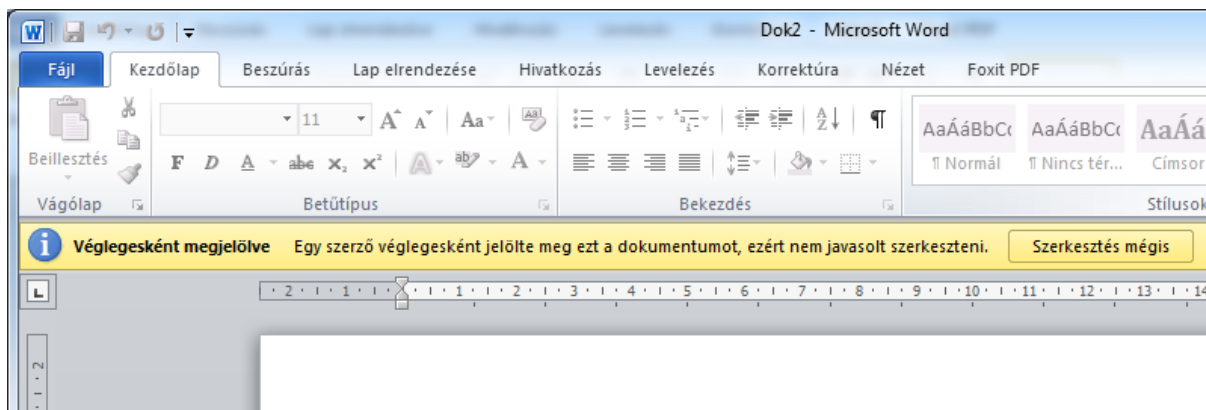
Dok2 - Microsoft Word

Fájl | Kezdőlap | Beszúrás | Lap elrendezése | Hivatkozás | Levelezés | Korrektúra | Nézet | Foxit PDF

Beillesztés
Vágólap

11
F D A abc $x_2$ $x^2$ A Aa
Betűtípus

¶
Bekezdés

AaÁáBbCc
¶ Normál
AaÁáBbCc
¶ Nincs tér...
AaÁá
Címsor
Stílusok

Véglegesként megjelölve Egy szerző véglegesként jelölte meg ezt a dokumentumot, ezért nem javasolt szerkeszteni. Szerkesztés mégis

2 · 1 · 1 · 2 · 3 · 4 · 5 · 6 · 7 · 8 · 9 · 10 · 11 · 12 · 13 · 14

2